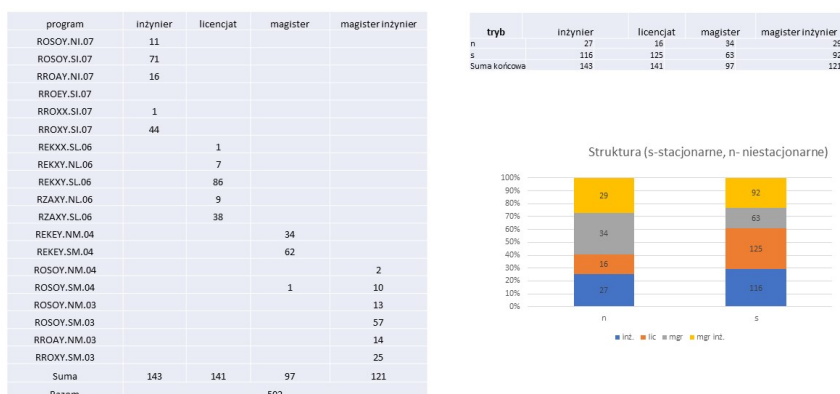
| program | inżynier | licencjat | magister | magister inżynier |
|---|---|---|---|---|
| ROSOY.NI.07 | 11 | | | |
| ROSOY.SI.07 | 71 | | | |
| RROAY.NI.07 | 16 | | | |
| RROEY.SI.07 | | | | |
| RROXX.SI.07 | 1 | | | |
| RROXY.SI.07 | 44 | | | |
| REKXX.SL.06 | | 1 | | |
| REKXY.NL.06 | | 7 | | |
| REKXY.SL.06 | | 86 | | |
| RZAXY.NL.06 | | 9 | | |
| RZAXY.SL.06 | | 38 | | |
| REKEY.NM.04 | | | 34 | |
| REKEY.SM.04 | | | 62 | |
| ROSOY.NM.04 | | | | 2 |
| ROSOY.SM.04 | | | 1 | 10 |
| ROSOY.NM.03 | | | | 13 |
| ROSOY.SM.03 | | | | 57 |
| RROAY.NM.03 | | | | 14 |
| RROXY.SM.03 | | | | 25 |
| Suma | 143 | 141 | 97 | 121 |
| Razem | | | 502 | |

| tryb | inżynier | licencjat | magister | magister inżynier |
|---|---|---|---|---|
| n | 27 | 16 | 34 | 29 |
| s | 116 | 125 | 63 | 92 |
| Suma końcowa | 143 | 141 | 97 | 121 |

Struktura (s-stacjonarne, n- niestacjonarne)

100%
90%
80%
70%
60%
50%
40%
30%
20%
10%
0%

29
34
16
27
n

92
63
125
116
s

inż. lic mgr mgr inż.